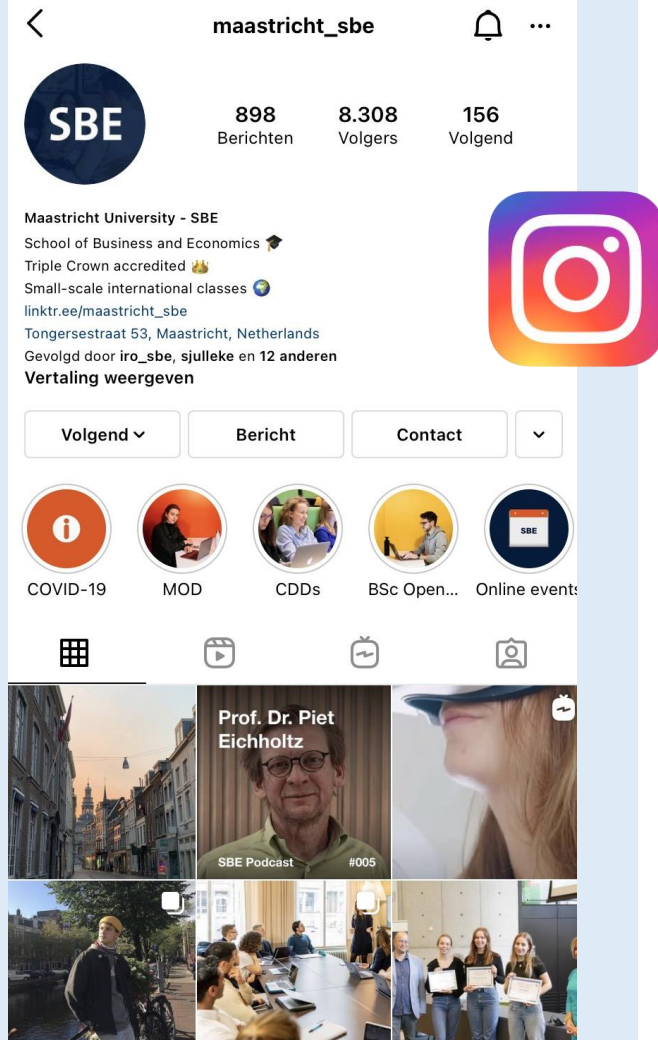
maastricht_sbe

SBE

898
Berichten

8.308
Volgers

156
Volgend

Maastricht University - SBE
School of Business and Economics 🎓
Triple Crown accredited 👑
Small-scale international classes 🌍
linktr.ee/maastricht_sbe
Tongersestraat 53, Maastricht, Netherlands
Gevolgd door iro_sbe, sjulleke en 12 anderen
Vertaling weergeven

Volgend
Bericht
Contact

COVID-19
MOD
CDDs
BSc Open...
Online events

SBE

Prof. Dr. Piet Eichholtz
SBE Podcast
#005